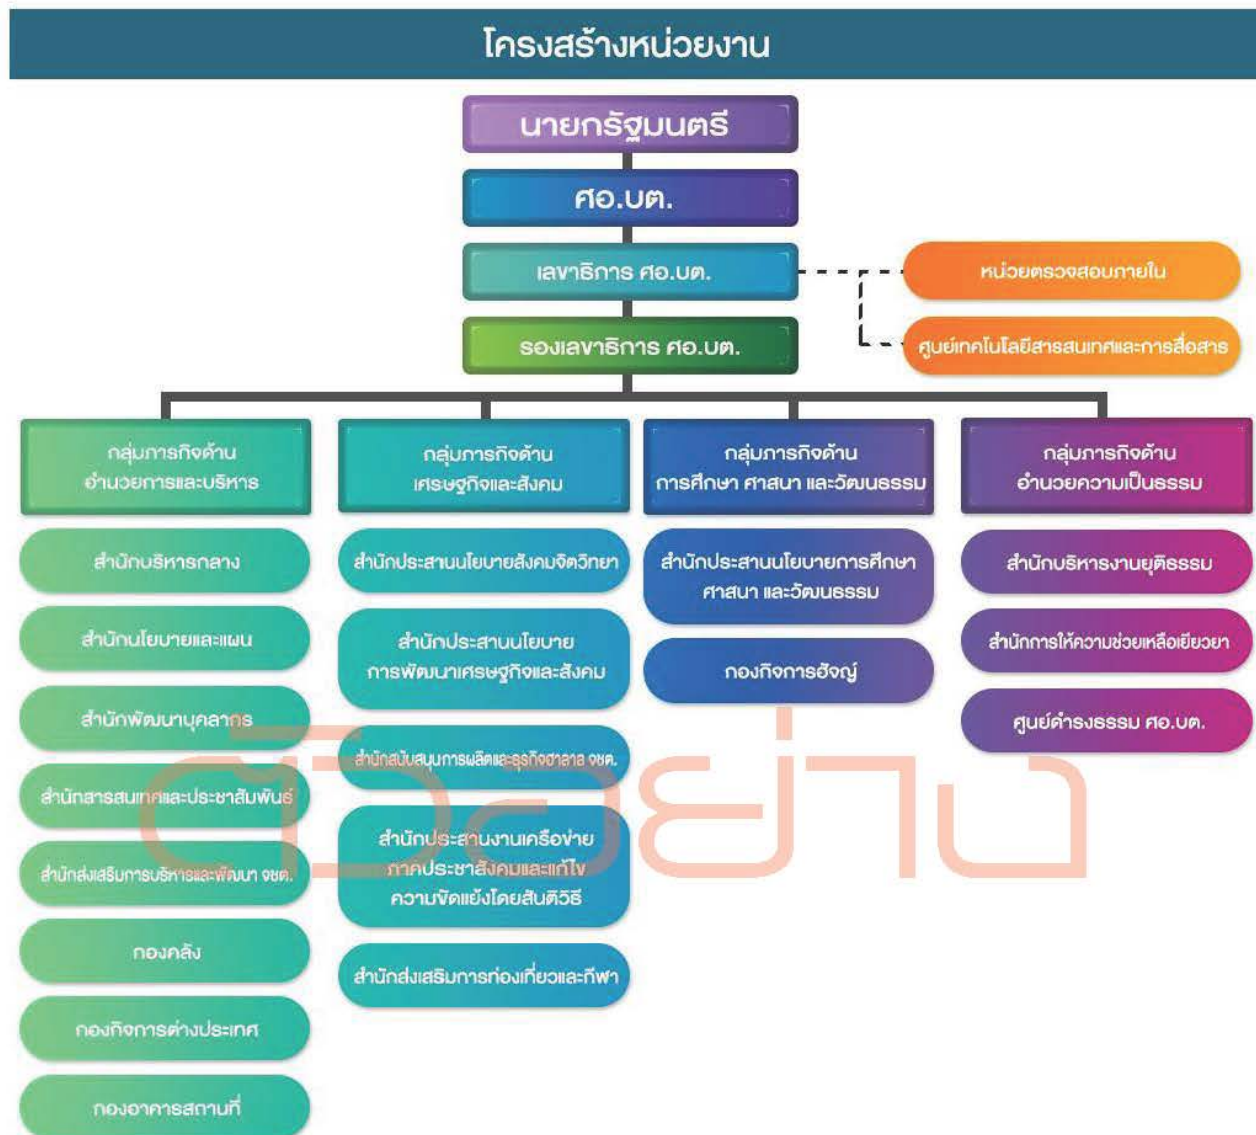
โครงสร้างหน่วยงาน

นายกรัฐมนตรี

ศอ.บต.

เลขาธิการ ศอ.บต.

หน่วยตรวจสอบภายใน

ศูนย์เทคโนโลยีสารสนเทศและการสื่อสาร

รองเลขาธิการ ศอ.บต.

กลุ่มภารกิจด้านอำนวยการและบริหาร

สำนักบริหารกลาง

สำนักนโยบายและแผน

สำนักพัฒนาบุคลากร

สำนักสารสนเทศและประชาสัมพันธ์

สำนักส่งเสริมการบริหารและพัฒนา จชต.

กองคลัง

กองกิจการต่างประเทศ

กองอาคารสถานที่

กลุ่มภารกิจด้านเศรษฐกิจและสังคม

สำนักประสานนโยบายสังคมจิตวิทยา

สำนักประสานนโยบายการพัฒนาเศรษฐกิจและสังคม

สำนักสนับสนุนการผลิตและธุรกิจฮาลาล จชต.

สำนักประสานงานเครือข่ายภาคประชาสังคมและแก้ไขความขัดแย้งโดยสันติวิธี

สำนักส่งเสริมการท่องเที่ยวและกีฬา

กลุ่มภารกิจด้านการศึกษา ศาสนา และวัฒนธรรม

สำนักประสานนโยบายการศึกษา ศาสนา และวัฒนธรรม

กองกิจการฮัจญ์

กลุ่มภารกิจด้านอำนวยความเป็นธรรม

สำนักบริหารงานยุติธรรม

สำนักการให้ความช่วยเหลือเยียวยา

ศูนย์ดำรงธรรม ศอ.บต.

ตัวอย่าง